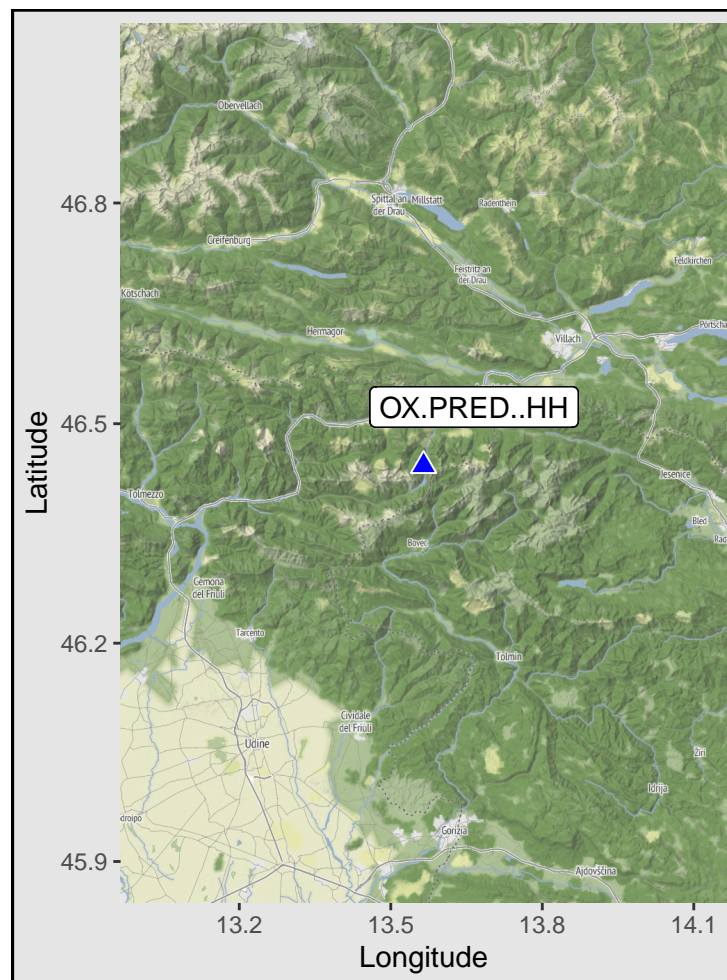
Obervellach
46.8
Spittal an der Drau
Millstatt
Radenthein
Greifenburg
Feistritz an der Drau
Feldkirchen
Kötschach
Hermagor
Villach
Pörtschach
OX.PRED..HH
46.5
Latitude
Tolmezzo
Jesenice
Bled
Rad
Bovec
Gemona del Friuli
Tarcento
46.2
Tolmin
Cividale del Friuli
Udine
Žiri
Idrija
droipo
Gorizia
Ajdovščina
45.9
13.2
13.5
13.8
14.1
Longitude